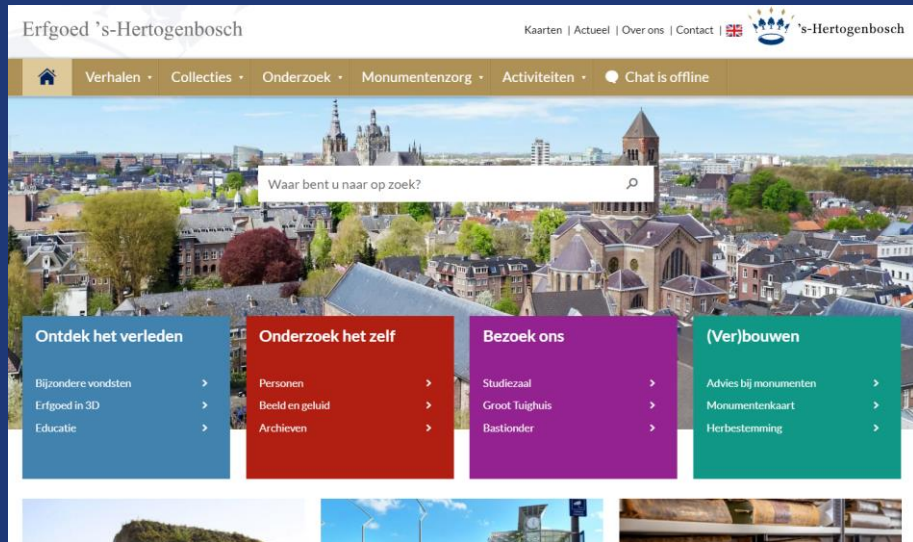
Erfgoed 's-Hertogenbosch

Kaarten | Actueel | Over ons | Contact | 's-Hertogenbosch

Verhalen • Collecties • Onderzoek • Monumentenzorg • Activiteiten • Chat is offline

Waar bent u naar op zoek?

Ontdek het verleden
Bijzondere vondsten ›
Erfgoed in 3D ›
Educatie ›

Onderzoek het zelf
Personen ›
Beeld en geluid ›
Archieven ›

Bezoek ons
Studiezaal ›
Groot Tuighuis ›
Bastionder ›

(Ver)bouwen
Advies bij monumenten ›
Monumentenkaart ›
Herbestemming ›